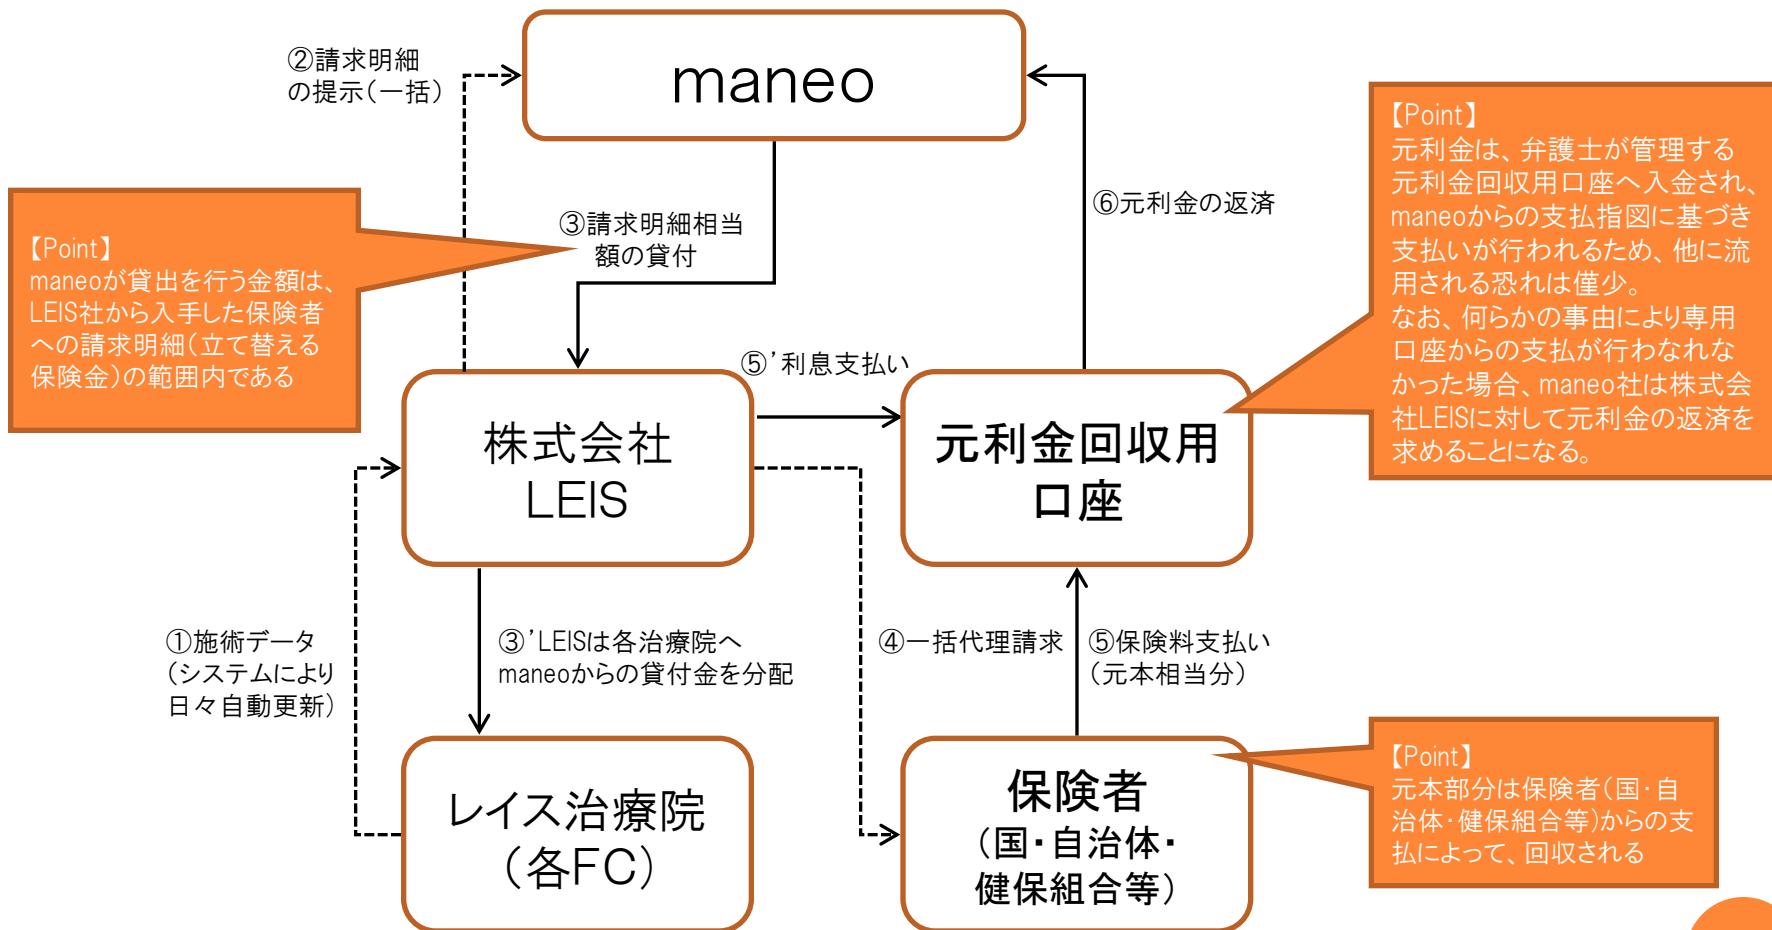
②請求明細
の提示(一括)

maneo

【Point】
maneoが貸出を行う金額は、LEIS社から入手した保険者への請求明細(立て替える保険金)の範囲内である

③請求明細相当額の貸付

⑥元利金の返済

【Point】
元利金は、弁護士が管理する元利金回収用口座へ入金され、maneoからの支払指図に基づき支払いが行われるため、他に流用される恐れは僅少。
なお、何らかの事由により専用口座からの支払が行わわれなかった場合、maneo社は株式会社LEISに対して元利金の返済を求めることになる。

⑤'利息支払い

株式会社
LEIS

元利金回収用
口座

①施術データ
(システムにより
日々自動更新)

③'LEISは各治療院へ
maneoからの貸付金を分配

④一括代理請求

⑤保険料支払い
(元本相当分)

レイス治療院
(各FC)

保険者
(国・自治体・
健保組合等)

【Point】
元本部分は保険者(国・自治体・健保組合等)からの支払によって、回収される